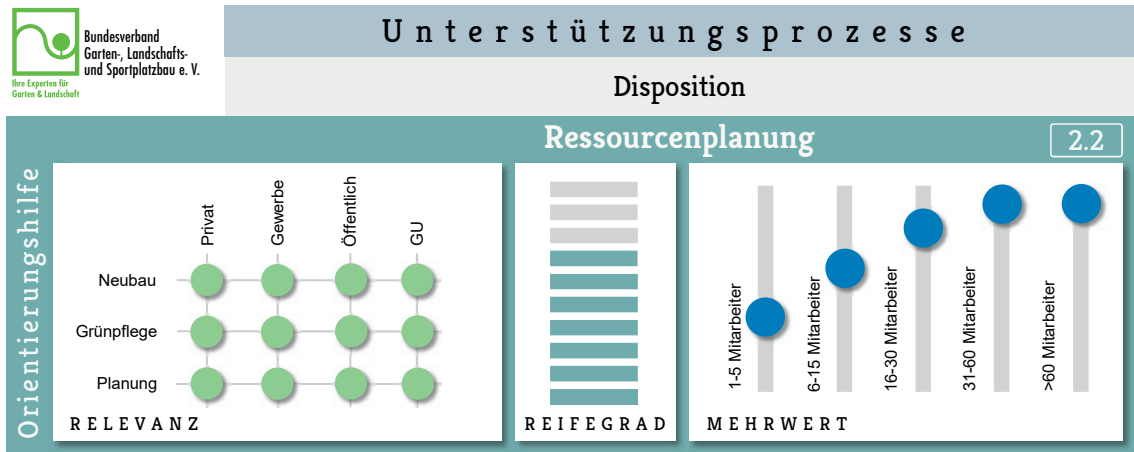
Bundesverband Garten-, Landschafts- und Sportplatzbau e. V.
Ihre Experten für Garten & Landschaft

Unterstützungsprozesse

Disposition

Ressourcenplanung

2.2

Orientierungshilfe

| | Privat | Gewerbe | Öffentlich | GU |
|---|---|---|---|---|
| Neubau | | | | |
| Grünpflege | | | | |
| Planung | | | | |

RELEVANZ

REIFEGRAD

1-5 Mitarbeiter
6-15 Mitarbeiter
16-30 Mitarbeiter
31-60 Mitarbeiter
>60 Mitarbeiter

MEHRWERT